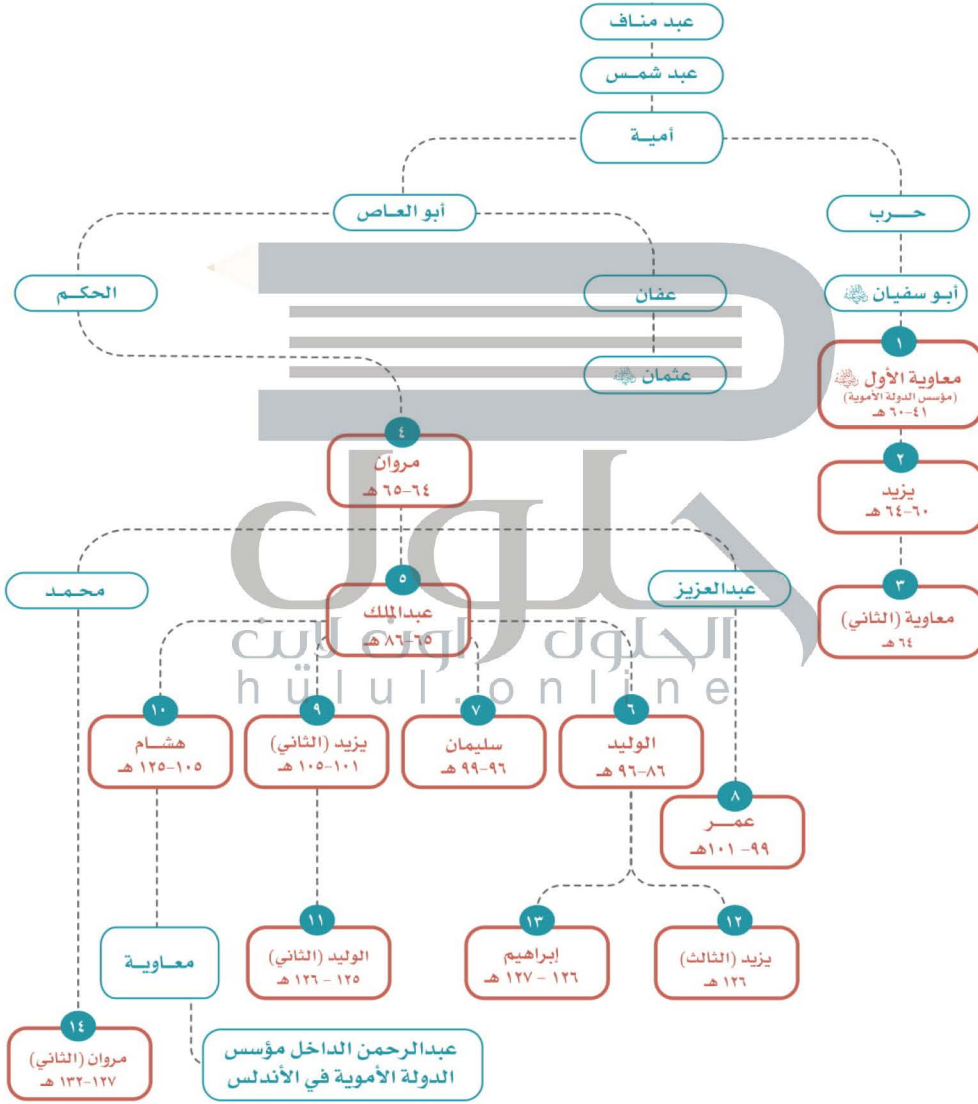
عبد مناف

عبد شمس

أمية

أبو العاص

حرب

الحكم

عفان

أبو سفيان ﷺ

عثمان ﷺ

١
معاوية الأول ﷺ
(مؤسس الدولة الأموية)
٤١-٦٠ هـ

٢
يزيد
٦٠-٦٤ هـ

٣
معاوية (الثاني)
٦٤ هـ

٤
مروان
٦٤-٦٥ هـ

محمد

٥
عبدالملك
٦٥-٨٦ هـ

عبدالعزيز

الحلول اونلاين
hulul.online

١٠
هشام
١٠٥-١٢٥ هـ

٩
يزيد (الثاني)
١٠١-١٠٥ هـ

٧
سليمان
٩٦-٩٩ هـ

٦
الوليد
٨٦-٩٦ هـ

٨
عمر
٩٩- ١٠١هـ

معاوية

١١
الوليد (الثاني)
١٢٥ - ١٢٦ هـ

١٣
إبراهيم
١٢٦ - ١٢٧ هـ

١٢
يزيد (الثالث)
١٢٦ هـ

١٤
مروان (الثاني)
١٢٧-١٣٢ هـ

عبدالرحمن الداخل مؤسس الدولة الأموية في الأندلس